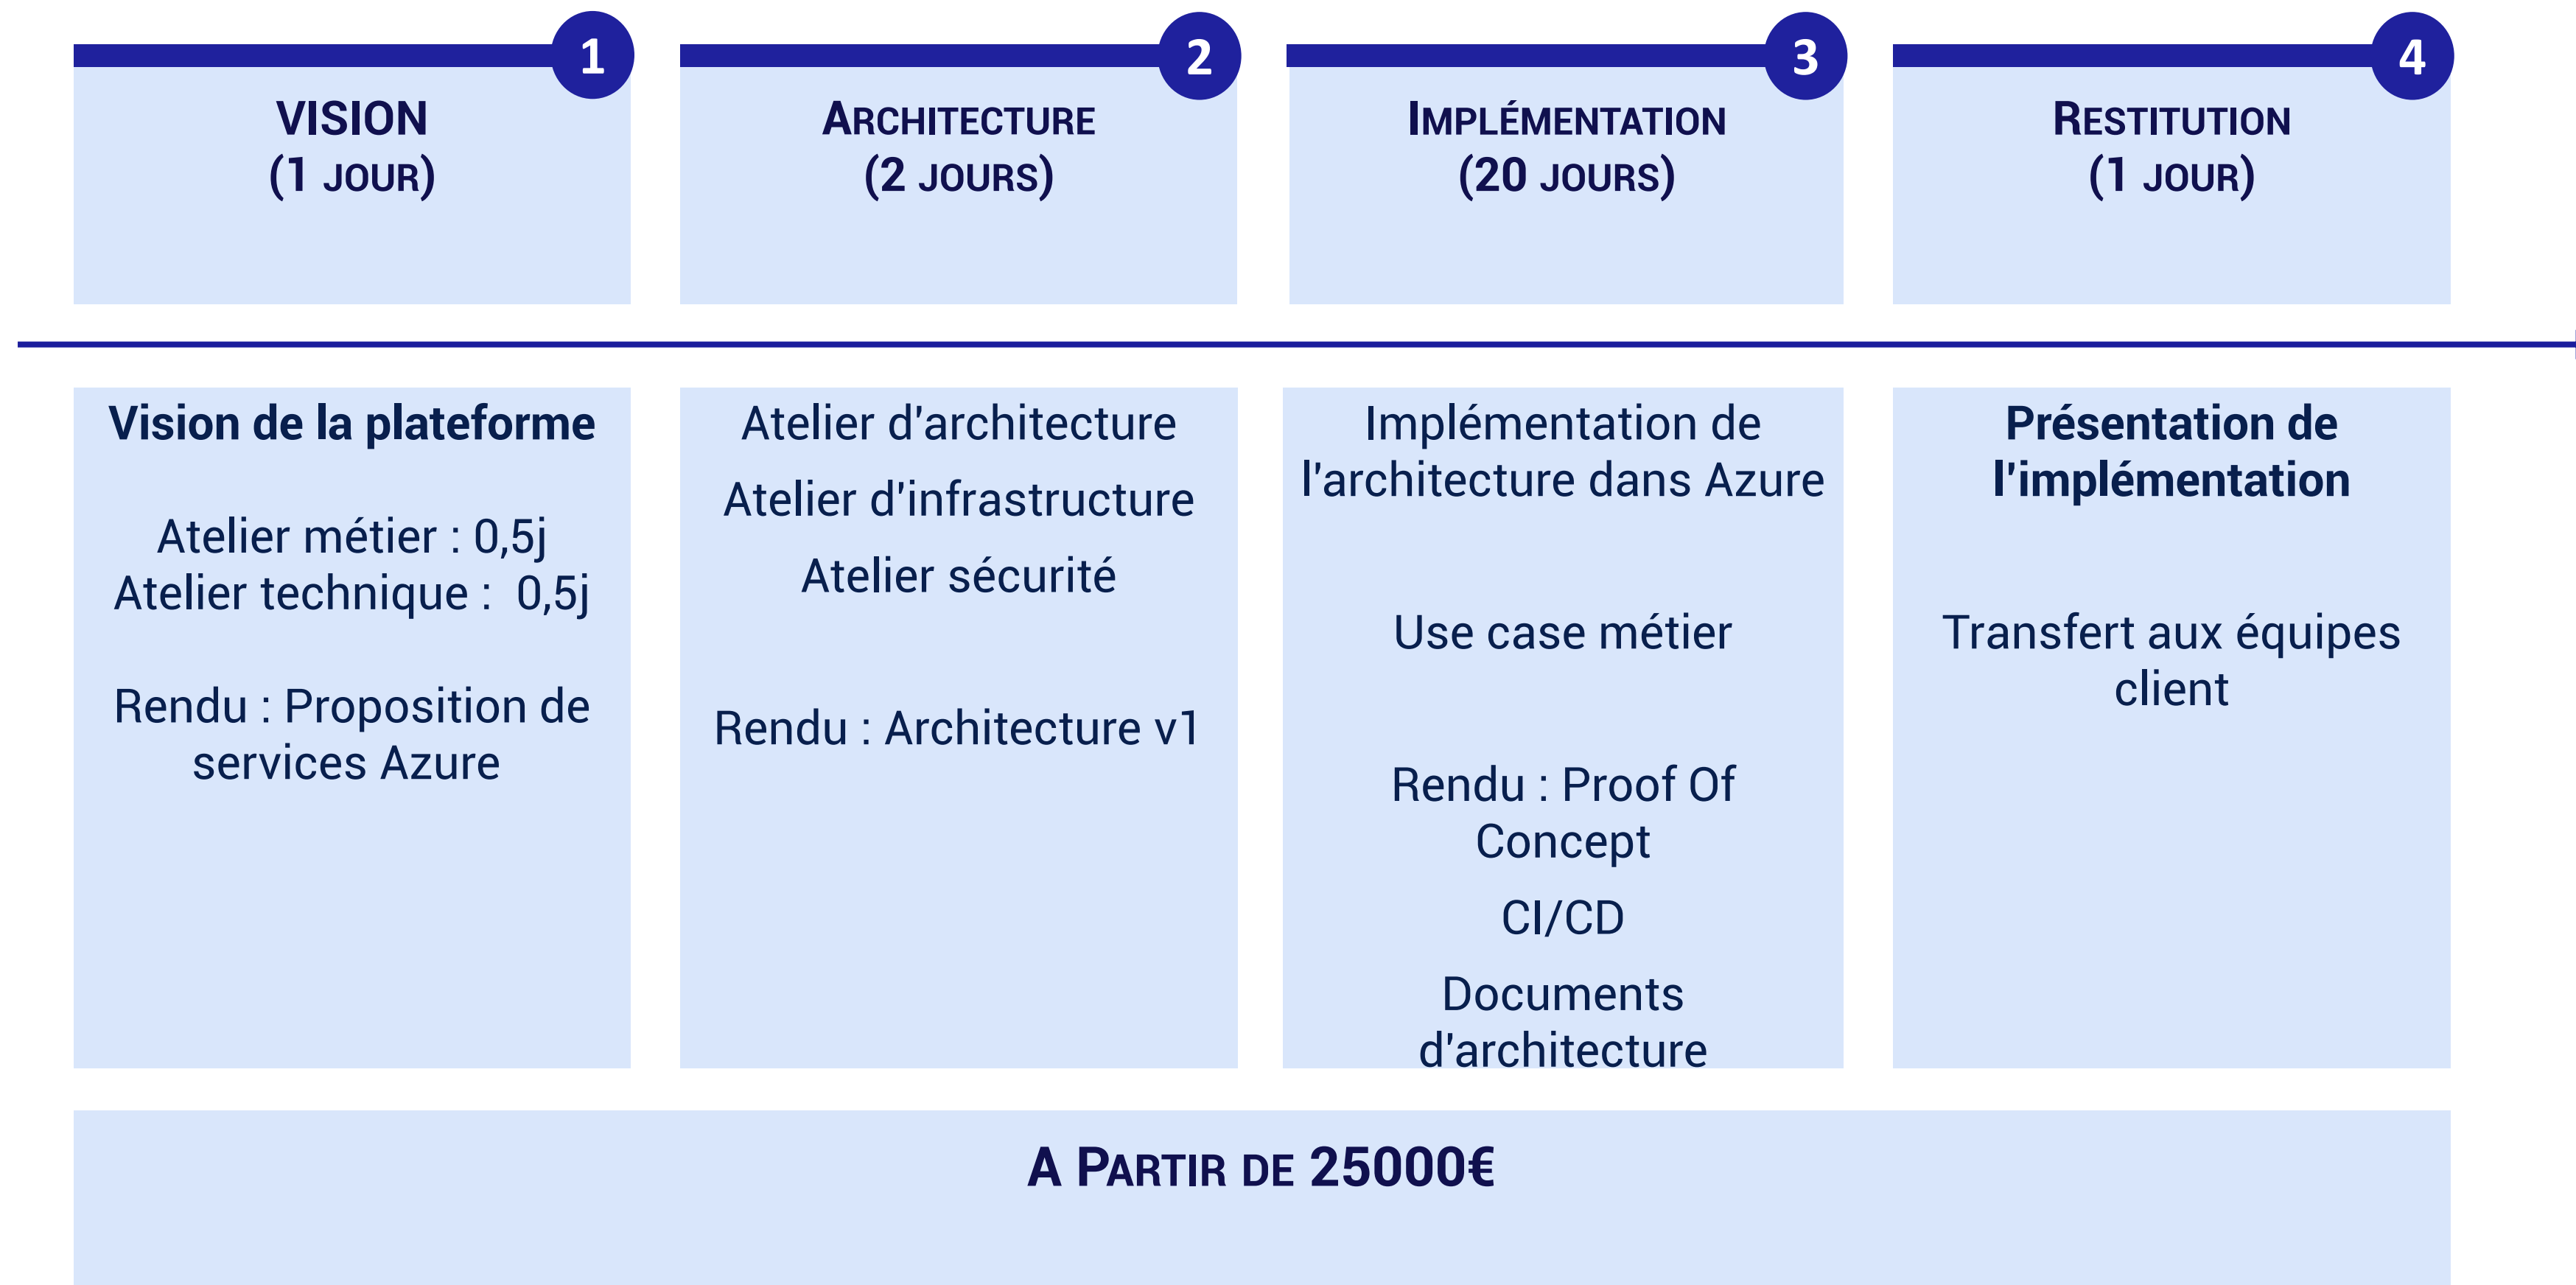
1

VISION
(1 JOUR)

2

ARCHITECTURE
(2 JOURS)

3

IMPLÉMENTATION
(20 JOURS)

4

RESTITUTION
(1 JOUR)

Vision de la plateforme

Atelier métier : 0,5j
Atelier technique : 0,5j

Rendu : Proposition de services Azure

Atelier d'architecture

Atelier d'infrastructure

Atelier sécurité

Rendu : Architecture v1

Implémentation de l'architecture dans Azure

Use case métier

Rendu : Proof Of Concept

CI/CD

Documents d'architecture

Présentation de l'implémentation

Transfert aux équipes client

A PARTIR DE 25000€